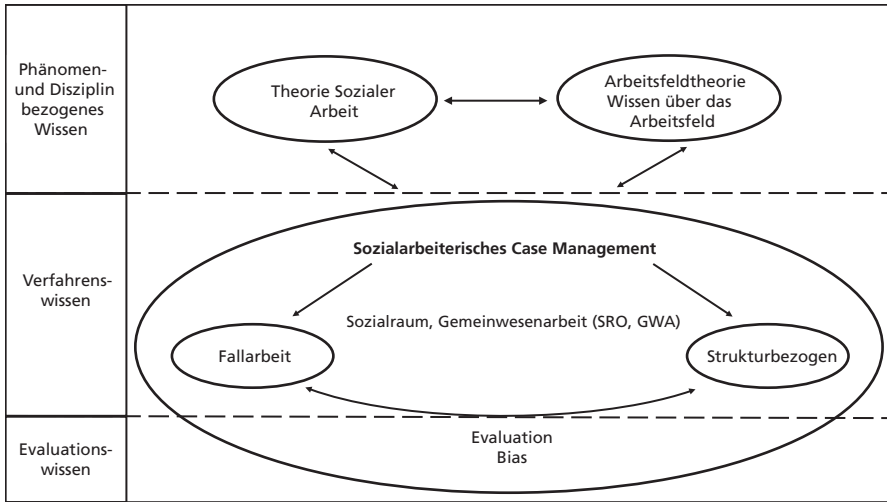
Phänomen- und Disziplin bezogenes Wissen

Theorie Sozialer Arbeit

Arbeitsfeldtheorie Wissen über das Arbeitsfeld

Verfahrenswissen

Sozialarbeiterisches Case Management

Sozialraum, Gemeinwesenarbeit (SRO, GWA)

Fallarbeit

Strukturbezogen

Evaluationswissen

Evaluation
Bias